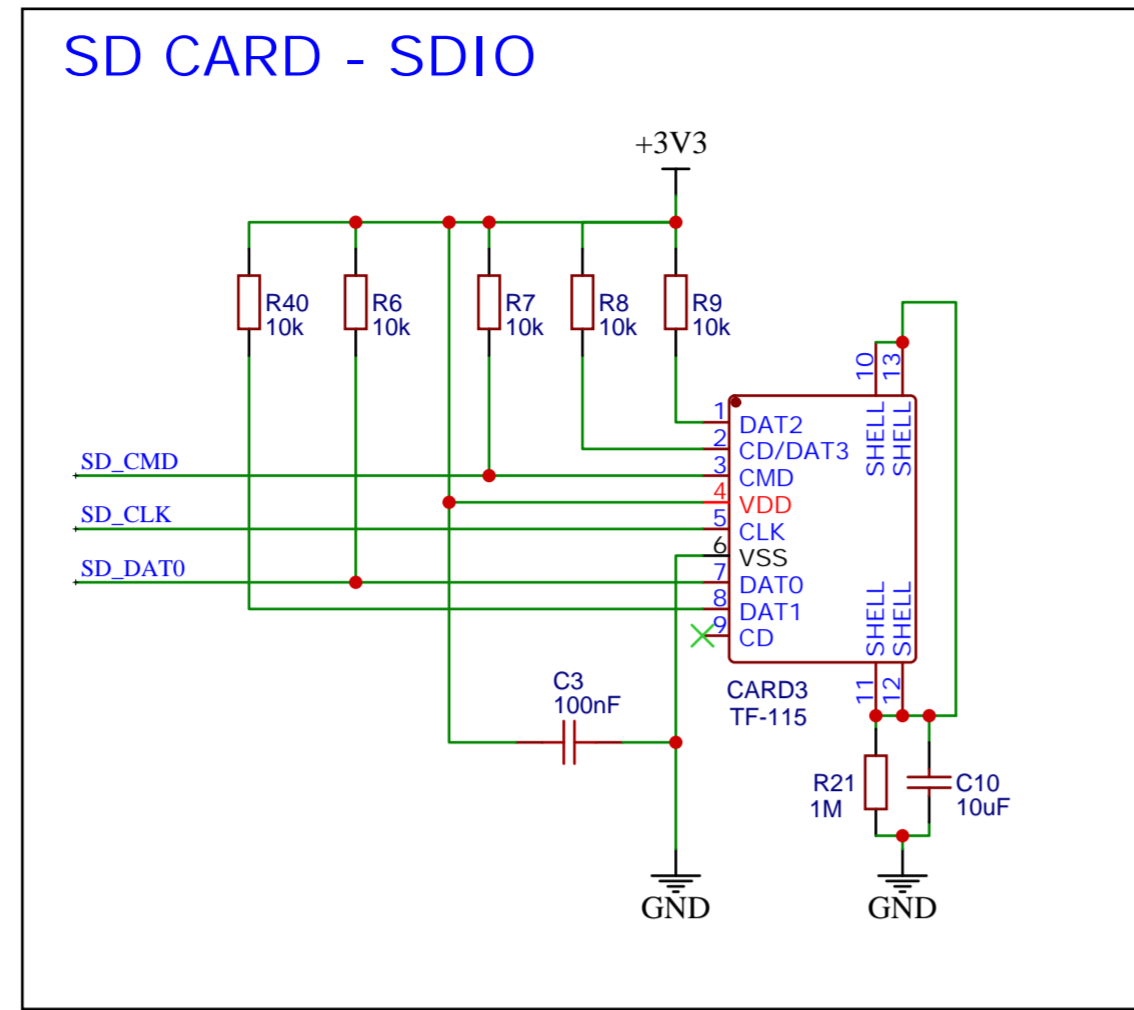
SD CARD - SDIO

+3V3

R40
10k

R6
10k

R7
10k

R8
10k

R9
10k

SD_CMD

SD_CLK

SD_DAT0

10
13

1 DAT2
2 CD/DAT3
3 CMD
4 VDD
5 CLK
6 VSS
7 DAT0
8 DAT1
9 CD

SHELL SHELL

SHELL SHELL

11
12

CARD3
TF-115

C3
100nF

R21
1M

C10
10uF

GND

GND